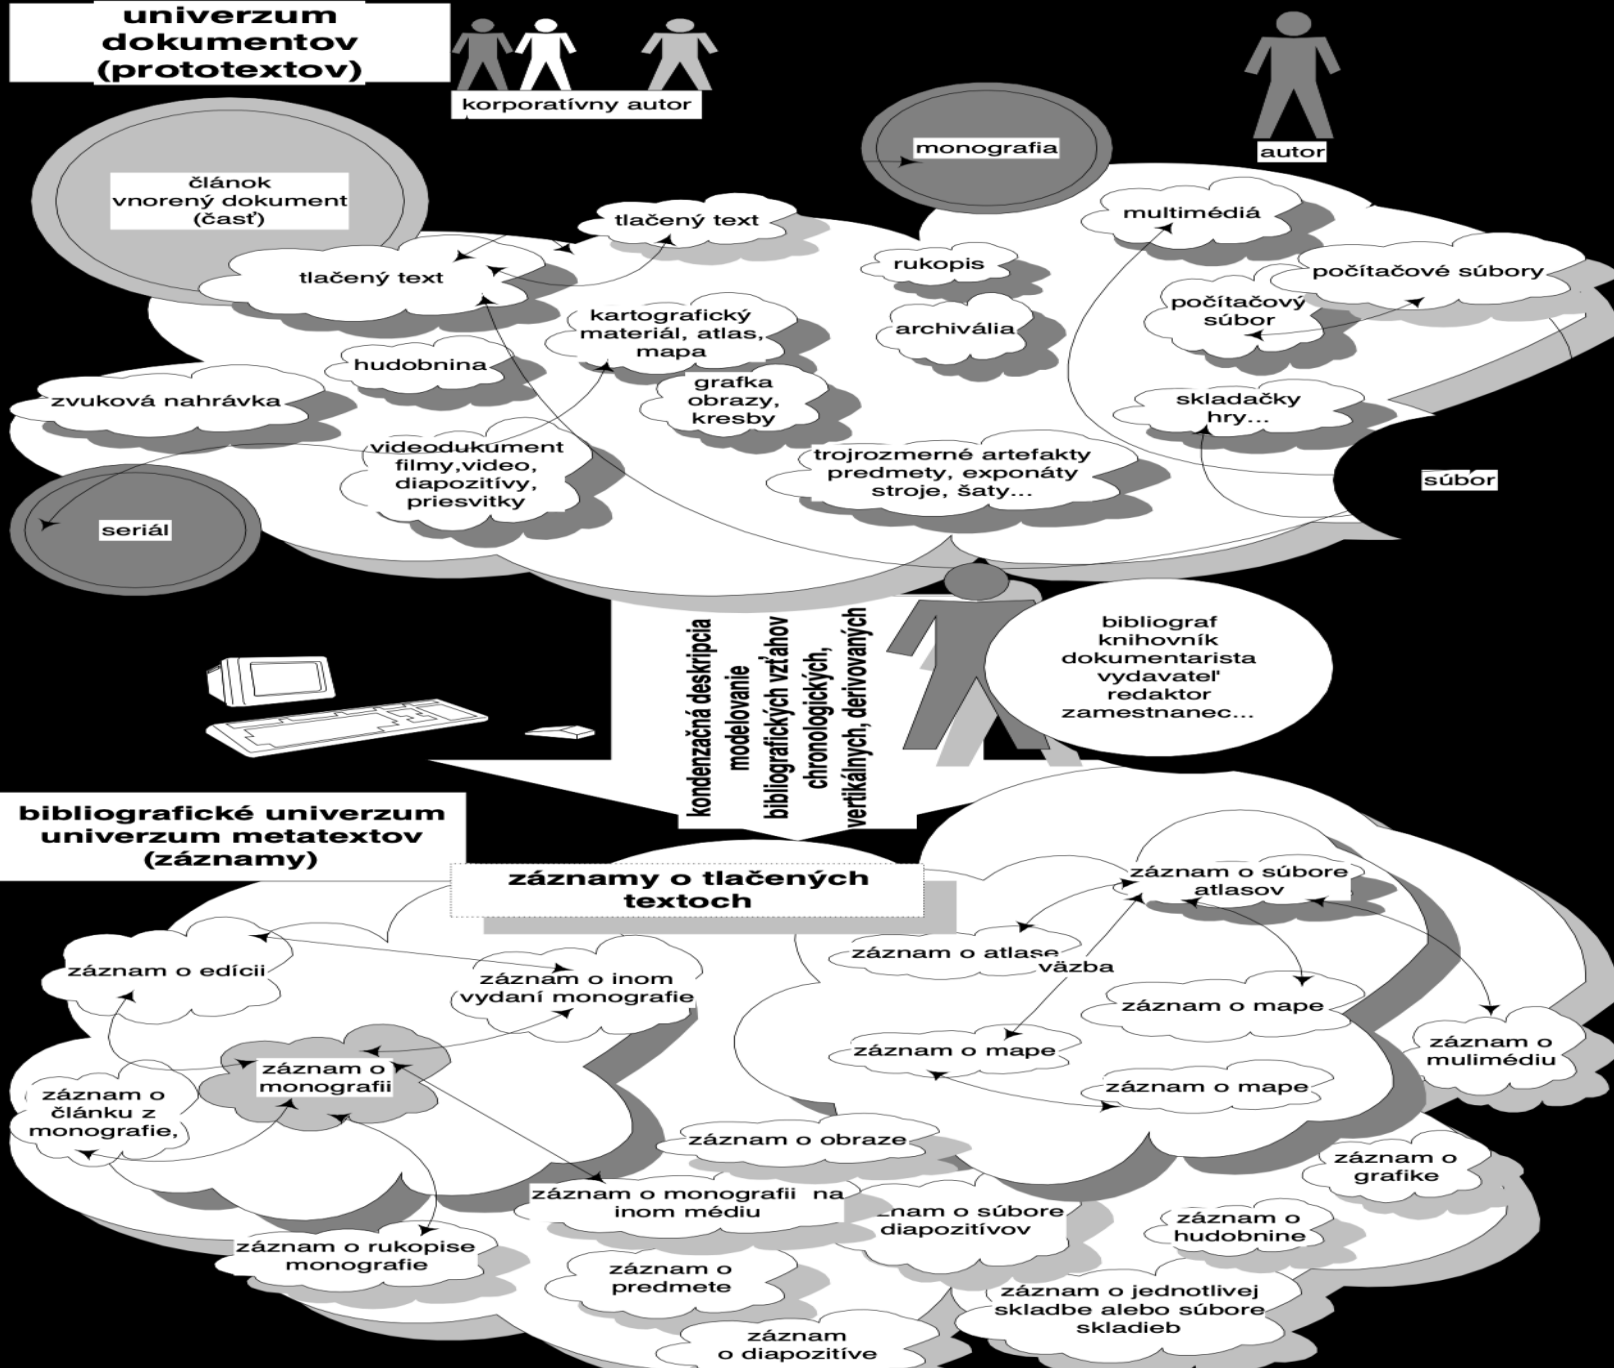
univerzum dokumentov (prototextov)

korporatívny autor

monografia

autor

článok vnorený dokument (časť)

tlačený text

tlačený text

multimédiá

rukopis

počítačové súbory

počítačový súbor

kartografický materiál, atlas, mapa

archiválie

hudobnina

grafka obrazy, kresby

zvuková nahrávka

skladačky hry...

videodukument filmy,video, diapozitívy, priesvitky

trojrozmerné artefakty predmety, exponáty stroje, šaty...

súbor

seriál

kondenzačná deskripcia modelovanie bibliografických vzťahov chronologických, vertikálnych, derivovaných

bibliograf knihovník dokumentarista vydavateľ redaktor zamestnanec...

bibliografické univerzum univerzum metatextov (záznamy)

záznamy o tlačených textoch

záznam o súbore atlasov

záznam o atlase

väzba

záznam o edícii

záznam o inom vydaní monografie

záznam o mape

záznam o monografii

záznam o mape

záznam o mulimédiu

záznam o článku z monografie,

záznam o mape

záznam o obraze

záznam o grafike

záznam o monografii na inom médiu

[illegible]nam o súbore diapozitívov

záznam o hudobnine

záznam o rukopise monografie

záznam o predmete

záznam o jednotlivej skladbe alebo súbore skladieb

záznam o diapozitíve